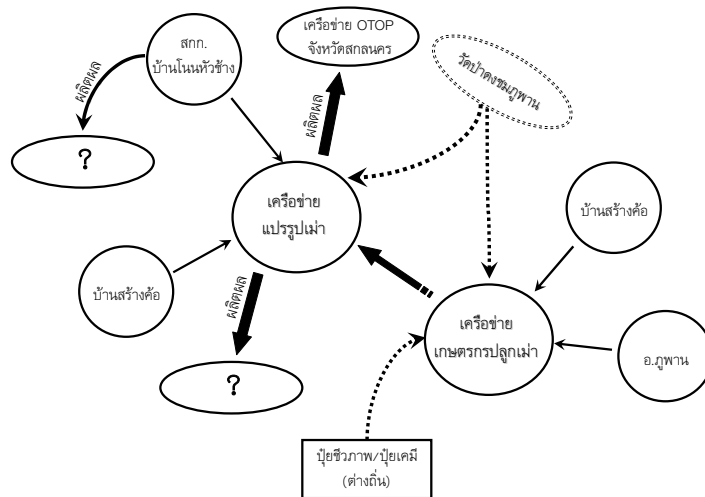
สกก.
บ้านโนนหัวช้าง

ผลิตผล

?

เครือข่าย OTOP
จังหวัดสกลนคร

ผลิตผล

วัดป่าดงชมภูพาน

เครือข่าย
แปรรูปเม่า

บ้านสร้างค้อ

บ้านสร้างค้อ

ผลิตผล

?

เครือข่าย
เกษตรกรปลูกเม่า

อ.ภูพาน

ปุ๋ยชีวภาพ/ปุ๋ยเคมี
(ต่างถิ่น)